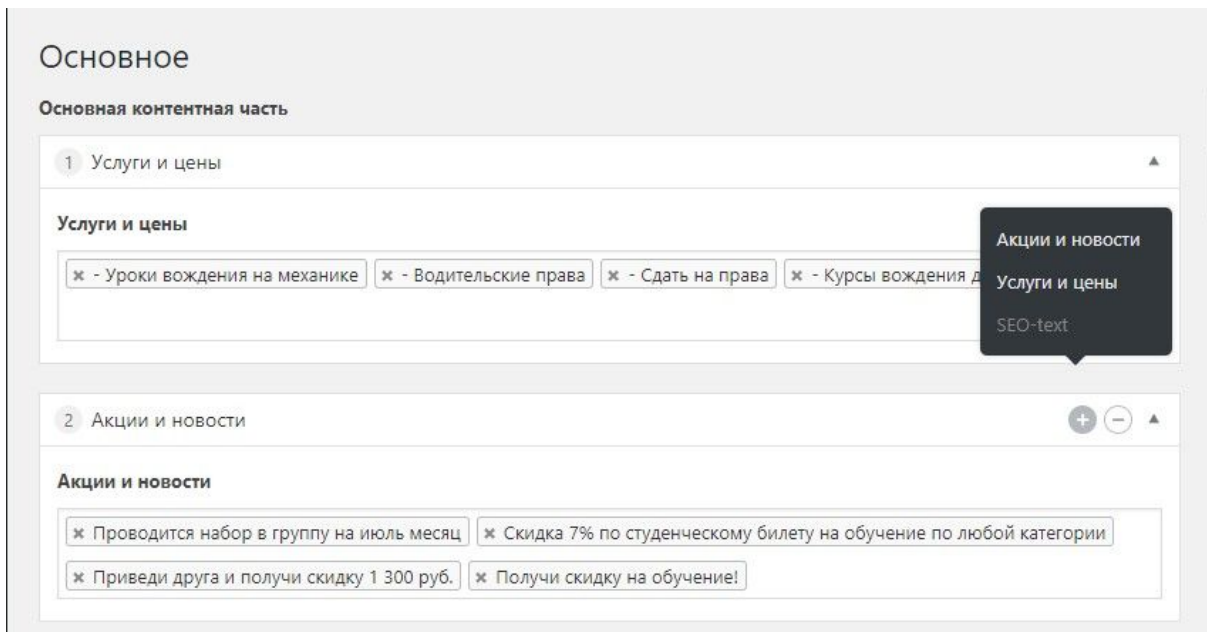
Основное

Основная контентная часть

1 Услуги и цены

Услуги и цены

× - Уроки вождения на механике × - Водительские права × - Сдать на права × - Курсы вождения д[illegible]

Акции и новости
Услуги и цены
SEO-text

2 Акции и новости

Акции и новости

× Проводится набор в группу на июль месяц × Скидка 7% по студенческому билету на обучение по любой категории × Приведи друга и получи скидку 1 300 руб. × Получи скидку на обучение!